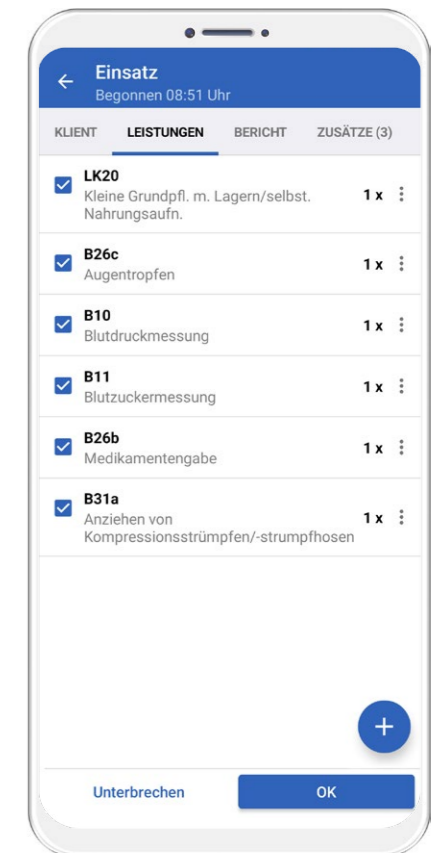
Einsatz
Begonnen 08:51 Uhr

KLIENT LEISTUNGEN BERICHT ZUSÄTZE (3)

LK20
Kleine Grundpfl. m. Lagern/selbst. Nahrungsaufn.
1 x

B26c
Augentropfen
1 x

B10
Blutdruckmessung
1 x

B11
Blutzuckermessung
1 x

B26b
Medikamentengabe
1 x

B31a
Anziehen von Kompressionsstrümpfen/-strumpfhosen
1 x

+

Unterbrechen
OK